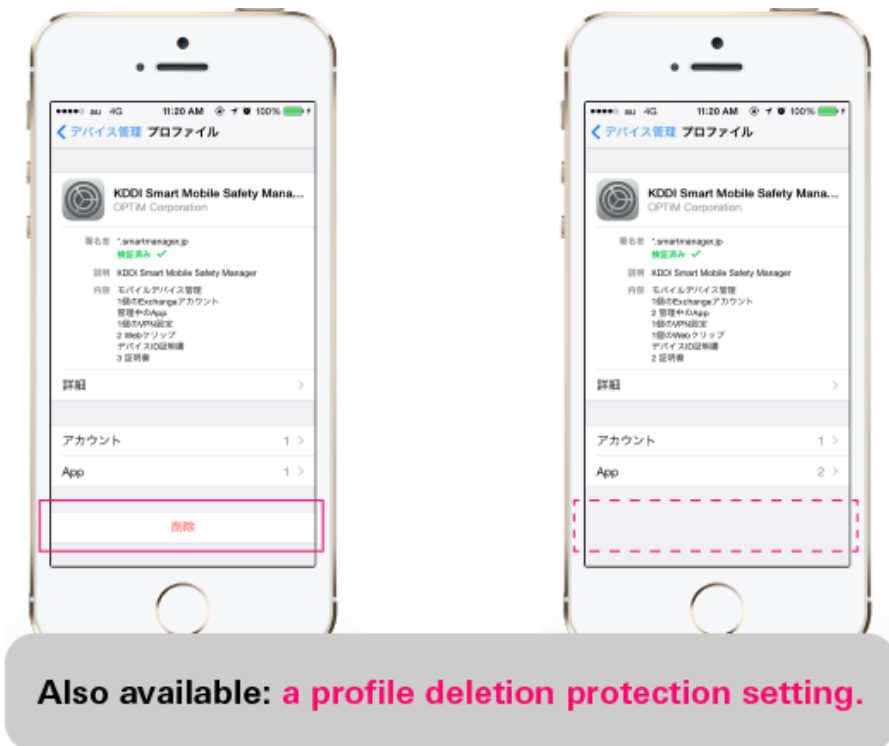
●●●●○ au 4G 11:20 AM 100%

< デバイス管理 プロファイル

KDDI Smart Mobile Safety Mana...
OPTiM Corporation

署名者 *.smartmanager.jp
検証済み ✓

説明 KDDI Smart Mobile Safety Manager

内容 モバイルデバイス管理
1個のExchangeアカウント
管理中のApp
1個のVPN設定
2 Webクリップ
デバイスID証明書
3 証明書

詳細 >

アカウント 1 >

App 1 >

削除

●●●●○ au 4G 11:20 AM 100%

< デバイス管理 プロファイル

KDDI Smart Mobile Safety Mana...
OPTiM Corporation

署名者 *.smartmanager.jp
検証済み ✓

説明 KDDI Smart Mobile Safety Manager

内容 モバイルデバイス管理
1個のExchangeアカウント
2 管理中のApp
1個のVPN設定
1個のWebクリップ
デバイスID証明書
2 証明書

詳細 >

アカウント 1 >

App 2 >

Also available: a profile deletion protection setting.